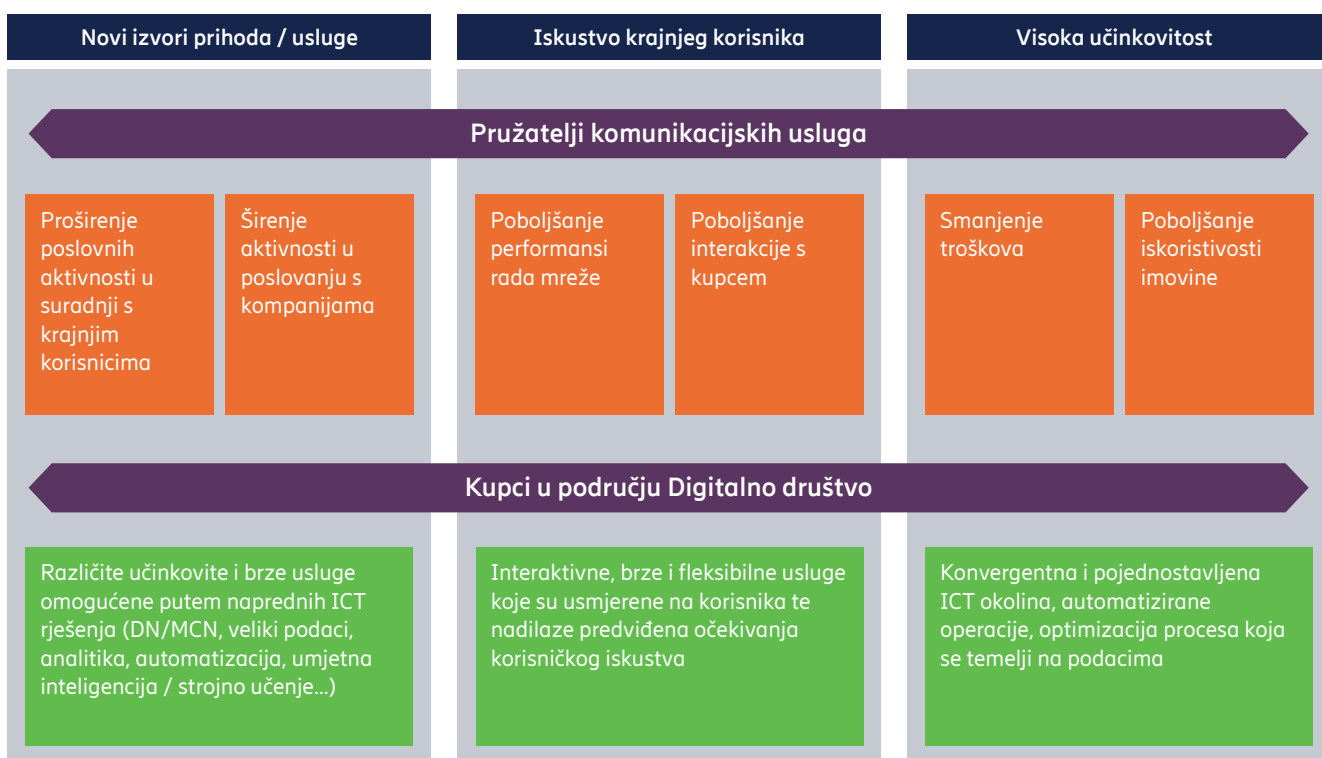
Novi izvori prihoda / usluge

Iskustvo krajnjeg korisnika

Visoka učinkovitost

Pružatelji komunikacijskih usluga

Proširenje poslovnih aktivnosti u suradnji s krajnjim korisnicima

Širenje aktivnosti u poslovanju s kompanijama

Poboljšanje performansi rada mreže

Poboljšanje interakcije s kupcem

Smanjenje troškova

Poboljšanje iskoristivosti imovine

Kupci u području Digitalno društvo

Različite učinkovite i brze usluge omogućene putem naprednih ICT rješenja (DN/MCN, veliki podaci, analitika, automatizacija, umjetna inteligencija / strojno učenje...)

Interaktivne, brze i fleksibilne usluge koje su usmjerene na korisnika te nadilaze predviđena očekivanja korisničkog iskustva

Konvergentna i pojednostavljena ICT okolina, automatizirane operacije, optimizacija procesa koja se temelji na podacima